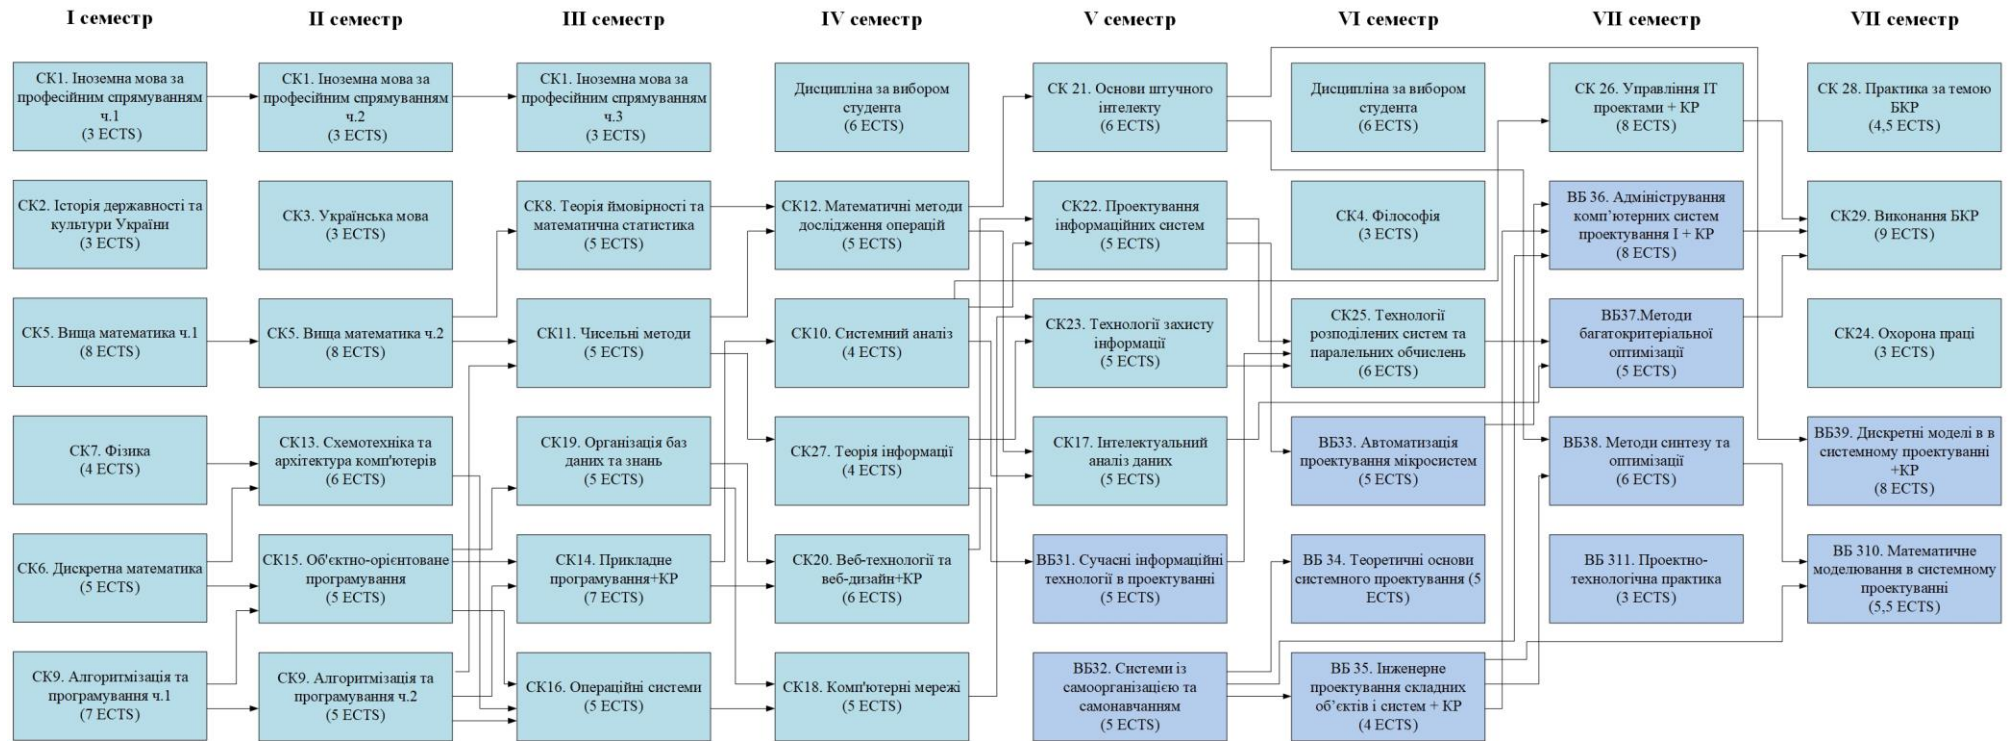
I семестр

СК1. Іноземна мова за професійним спрямуванням ч.1 (3 ECTS)

СК2. Історія державності та культури України (3 ECTS)

СК5. Вища математика ч.1 (8 ECTS)

СК7. Фізика (4 ECTS)

СК6. Дискретна математика (5 ECTS)

СК9. Алгоритмізація та програмування ч.1 (7 ECTS)

II семестр

СК1. Іноземна мова за професійним спрямуванням ч.2 (3 ECTS)

СК3. Українська мова (3 ECTS)

СК5. Вища математика ч.2 (8 ECTS)

СК13. Схемотехніка та архітектура комп'ютерів (6 ECTS)

СК15. Об'єктно-орієнтоване програмування (5 ECTS)

СК9. Алгоритмізація та програмування ч.2 (5 ECTS)

III семестр

СК1. Іноземна мова за професійним спрямуванням ч.3 (3 ECTS)

СК8. Теорія ймовірності та математична статистика (5 ECTS)

СК11. Чисельні методи (5 ECTS)

СК19. Організація баз даних та знань (5 ECTS)

СК14. Прикладне програмування+КР (7 ECTS)

СК16. Операційні системи (5 ECTS)

IV семестр

Дисципліна за вибором студента (6 ECTS)

СК12. Математичні методи дослідження операцій (5 ECTS)

СК10. Системний аналіз (4 ECTS)

СК27. Теорія інформації (4 ECTS)

СК20. Веб-технології та веб-дизайн+КР (6 ECTS)

СК18. Комп'ютерні мережі (5 ECTS)

V семестр

СК 21. Основи штучного інтелекту (6 ECTS)

СК22. Проектування інформаційних систем (5 ECTS)

СК23. Технології захисту інформації (5 ECTS)

СК17. Інтелектуальний аналіз даних (5 ECTS)

ВБ31. Сучасні інформаційні технології в проектуванні (5 ECTS)

ВБ32. Системи із самоорганізацією та самонавчанням (5 ECTS)

VI семестр

Дисципліна за вибором студента (6 ECTS)

СК4. Філософія (3 ECTS)

СК25. Технології розподілених систем та паралельних обчислень (6 ECTS)

ВБ33. Автоматизація проектування мікросистем (5 ECTS)

ВБ 34. Теоретичні основи системного проектування (5 ECTS)

ВБ 35. Інженерне проектування складних об'єктів і систем + КР (4 ECTS)

VII семестр

СК 26. Управління IT проектами + КР (8 ECTS)

ВБ 36. Адміністрування комп'ютерних систем проектування I + КР (8 ECTS)

ВБ37.Методи багатокритеріальної оптимізації (5 ECTS)

ВБ38. Методи синтезу та оптимізації (6 ECTS)

ВБ 311. Проектно-технологічна практика (3 ECTS)

VII семестр

СК 28. Практика за темою БКР (4,5 ECTS)

СК29. Виконання БКР (9 ECTS)

СК24. Охорона праці (3 ECTS)

ВБ39. Дискретні моделі в в системному проектуванні +КР (8 ECTS)

ВБ 310. Математичне моделювання в системному проектуванні (5,5 ECTS)